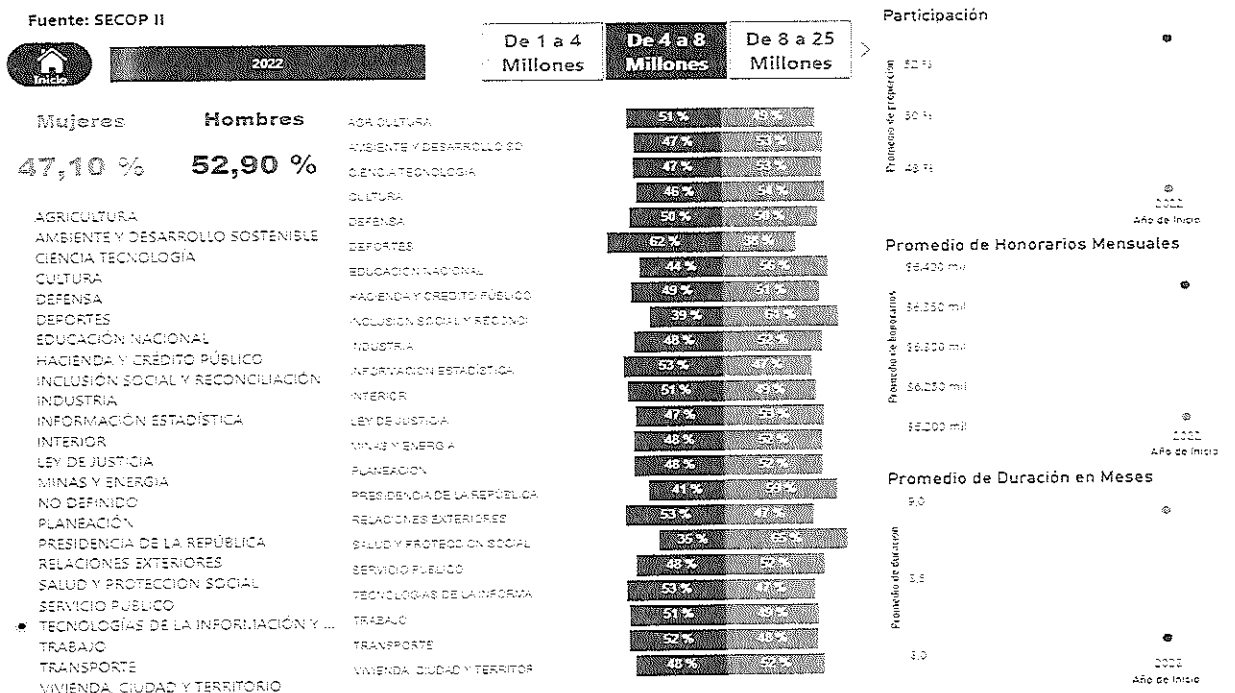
Fuente: SECOP II

Inicio

2022

De 1 a 4 Millones

De 4 a 8 Millones

De 8 a 25 Millones

Mujeres
47,10 %

Hombres
52,90 %

AGRICULTURA
AMBIENTE Y DESARROLLO SOSTENIBLE
CIENCIA TECNOLOGÍA
CULTURA
DEFENSA
DEPORTES
EDUCACIÓN NACIONAL
HACIENDA Y CRÉDITO PÚBLICO
INCLUSIÓN SOCIAL Y RECONCILIACIÓN
INDUSTRIA
INFORMACIÓN ESTADÍSTICA
INTERIOR
LEY DE JUSTICIA
MINAS Y ENERGIA
NO DEFINIDO
PLANEACIÓN
PRESIDENCIA DE LA REPÚBLICA
RELACIONES EXTERIORES
SALUD Y PROTECCION SOCIAL
SERVICIO PUBLICO
TECNOLOGÍAS DE LA INFORMACIÓN Y ...
TRABAJO
TRANSPORTE
VIVIENDA, CIUDAD Y TERRITORIO

| | | |
|---|---|---|
| AGRICULTURA | 51 % | 49 % |
| AMBIENTE Y DESARROLLO SO | 47 % | 53 % |
| CIENCIA TECNOLOGIA | 47 % | 53 % |
| CULTURA | 46 % | 54 % |
| DEFENSA | 50 % | 50 % |
| DEPORTES | 62 % | 38 % |
| EDUCACION NACIONAL | 44 % | 56 % |
| HACIENDA Y CREDITO PÚBLICO | 49 % | 51 % |
| INCLUSION SOCIAL Y RECONCI | 39 % | 61 % |
| INDUSTRIA | 48 % | 52 % |
| INFORMACION ESTADÍSTICA | 53 % | 47 % |
| INTERIOR | 51 % | 49 % |
| LEY DE JUSTICIA | 47 % | 53 % |
| MINAS Y ENERGIA | 48 % | 52 % |
| PLANEACION | 48 % | 52 % |
| PRESIDENCIA DE LA REPÚBLICA | 41 % | 59 % |
| RELACIONES EXTERIORES | 53 % | 47 % |
| SALUD Y PROTECCION SOCIAL | 35 % | 65 % |
| SERVICIO PUBLICO | 48 % | 52 % |
| TECNOLOGIAS DE LA INFORMA | 53 % | 47 % |
| TRABAJO | 51 % | 49 % |
| TRANSPORTE | 52 % | 48 % |
| VIVIENDA, CIUDAD Y TERRITOR | 48 % | 52 % |

Participación
Promedio de proporción
52 %
50 %
48 %
2022
Año de Inicio

Promedio de Honorarios Mensuales
$6.400 mil
$6.350 mil
$6.300 mil
$6.250 mil
$6.200 mil
Promedio de honorarios
2022
Año de Inicio

Promedio de Duración en Meses
9,0
Promedio de duración
8,5
8,0
2022
Año de Inicio